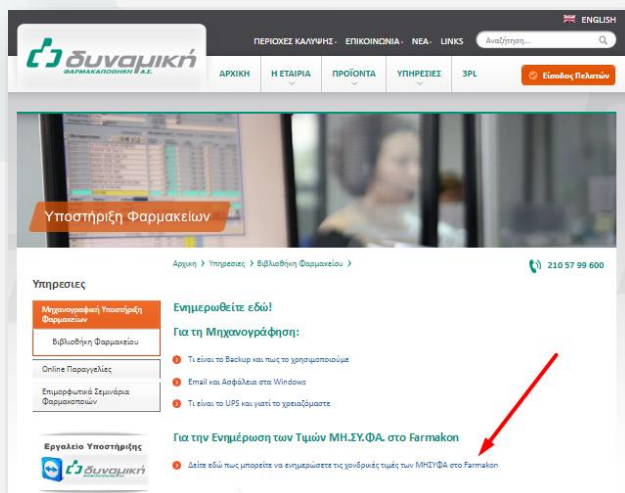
ENGLISH

ΠΕΡΙΟΧΕΣ ΚΑΛΥΨΗΣ · ΕΠΙΚΟΙΝΩΝΙΑ · ΝΕΑ · LINKS

Αναζήτηση...

δυναμική
ΦΑΡΜΑΚΑΠΟΘΗΚΗ Α.Ε.

ΑΡΧΙΚΗ | Η ΕΤΑΙΡΙΑ | ΠΡΟΪΟΝΤΑ | ΥΠΗΡΕΣΙΕΣ | 3PL

Είσοδος Πελατών

Υποστήριξη Φαρμακείων

Αρχική > Υπηρεσίες > Βιβλιοθήκη Φαρμακείου >

210 57 99 600

Υπηρεσίες

Μηχανογραφική Υποστήριξη Φαρμακείων

Βιβλιοθήκη Φαρμακείου

Online Παραγγελίες

Επιμορφωτικά Σεμινάρια Φαρμακοποιών

Ενημερωθείτε εδώ!

Για τη Μηχανογράφηση:

Τι είναι το Backup και πως το χρησιμοποιούμε

Email και Ασφάλεια στα Windows

Τι είναι το UPS και γιατί το χρειαζόμαστε

Για την Ενημέρωση των Τιμών ΜΗ.ΣΥ.ΦΑ. στο Farmakon

Δείτε εδώ πως μπορείτε να ενημερώσετε τις χονδρικές τιμές των ΜΗΣΥΦΑ στο Farmakon

Εργαλείο Υποστήριξης

δυναμική